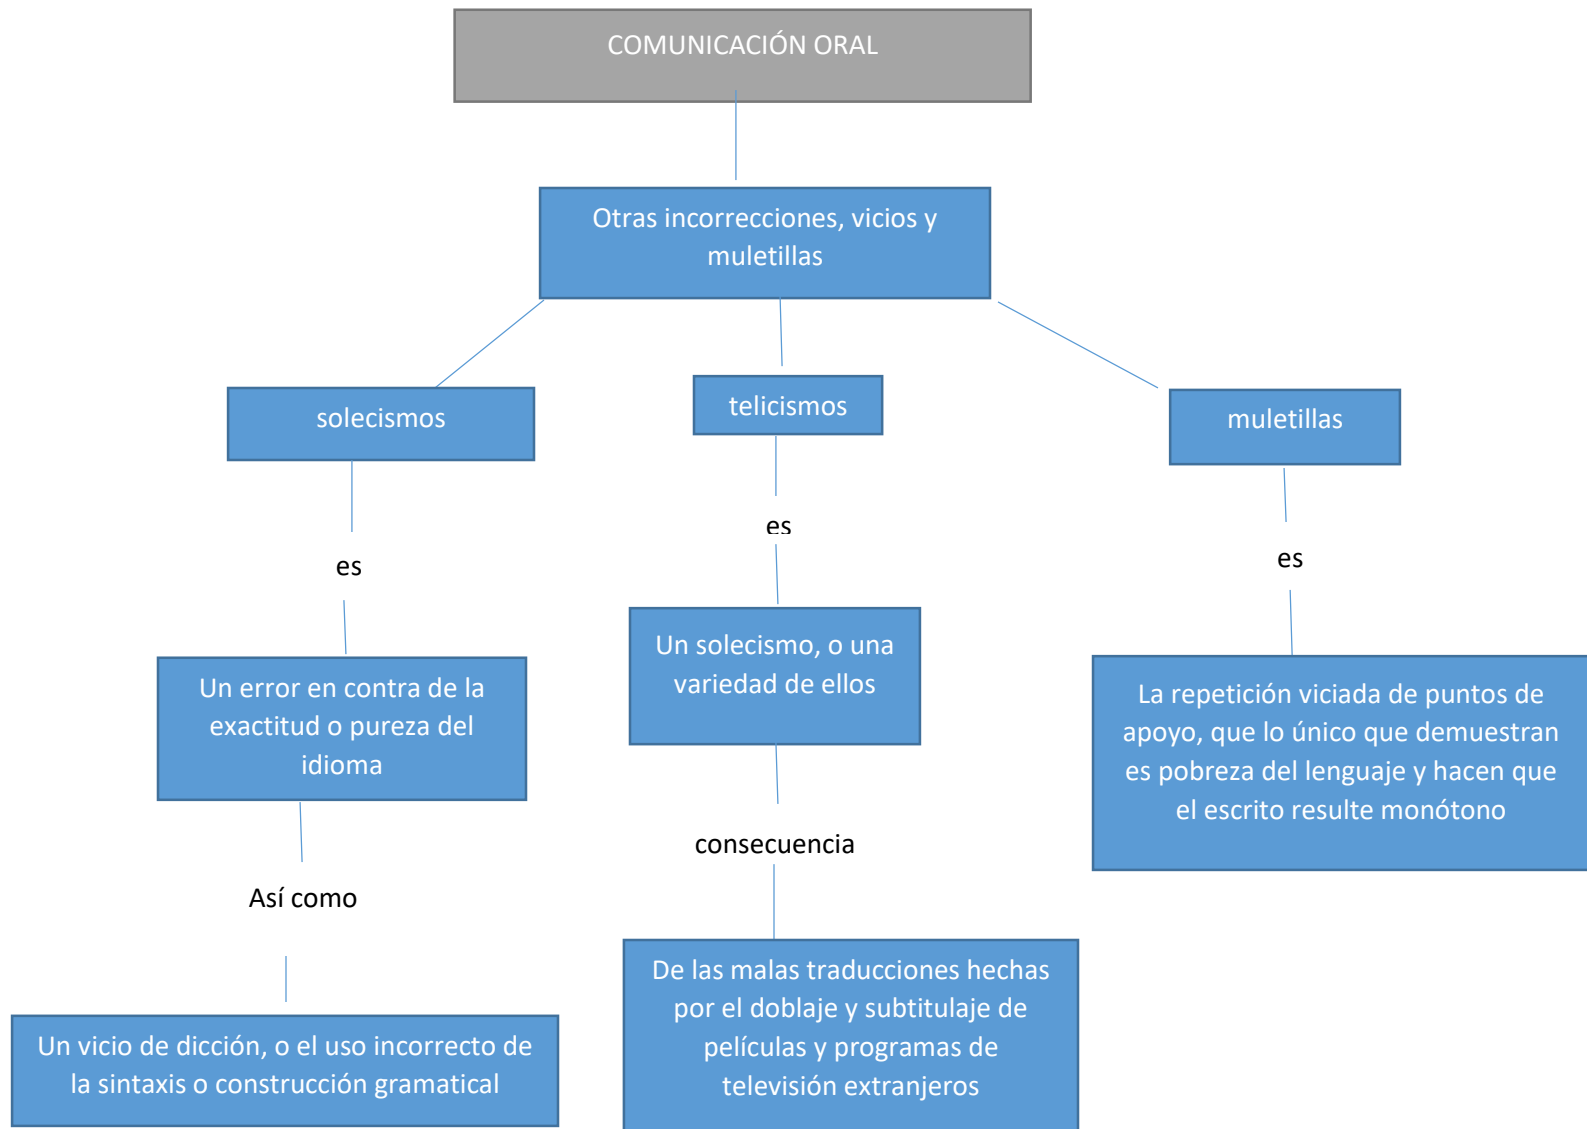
COMUNICACIÓN ORAL

Otras incorrecciones, vicios y muletillas

solecismos

es

Un error en contra de la exactitud o pureza del idioma

Así como

Un vicio de dicción, o el uso incorrecto de la sintaxis o construcción gramatical

telicismos

es

Un solecismo, o una variedad de ellos

consecuencia

De las malas traducciones hechas por el doblaje y subtitulaje de películas y programas de televisión extranjeros

muletillas

es

La repetición viciada de puntos de apoyo, que lo único que demuestran es pobreza del lenguaje y hacen que el escrito resulte monótono